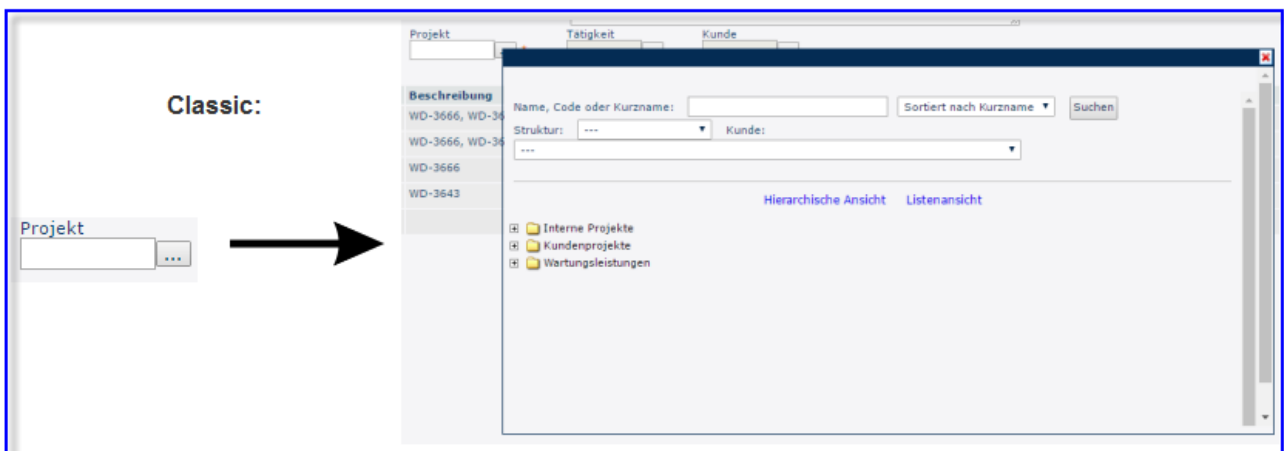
Classic:

Projekt
...

Projekt
Tätigkeit
Kunde

Beschreibung
WD-3666, WD-36
WD-3666, WD-36
WD-3666
WD-3643

Name, Code oder Kurzname:
Sortiert nach Kurzname
Suchen
Struktur: ---
Kunde:
---

Hierarchische Ansicht
Listenansicht

Interne Projekte
Kundenprojekte
Wartungsleistungen